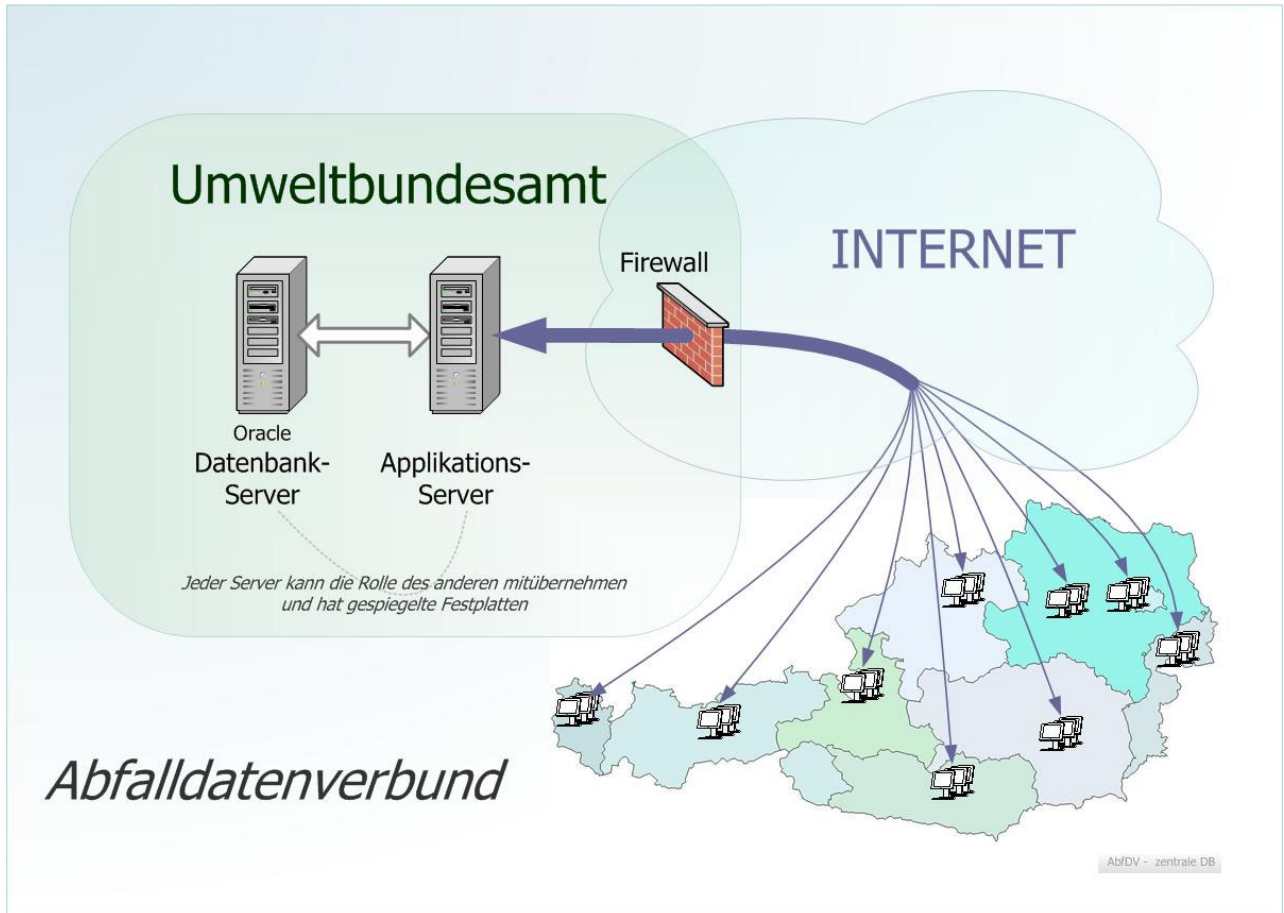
Umweltbundesamt

INTERNET

Firewall

Oracle
Datenbank-Server

Applikations-Server

Jeder Server kann die Rolle des anderen mitübernehmen und hat gespiegelte Festplatten

Abfalldatenverbund

AbfDV - zentrale DB